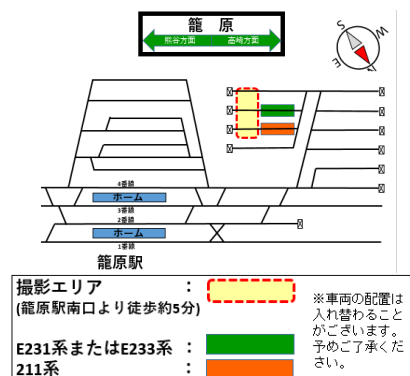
籠　原

熊谷方面　高崎方面

S

N

4番線

ホーム

3番線

2番線

ホーム

1番線

籠原駅

撮影エリア　：
(籠原駅南口より徒歩約5分)

E231系またはE233系　：

211系　：

※車両の配置は入れ替わることがございます。予めご了承ください。